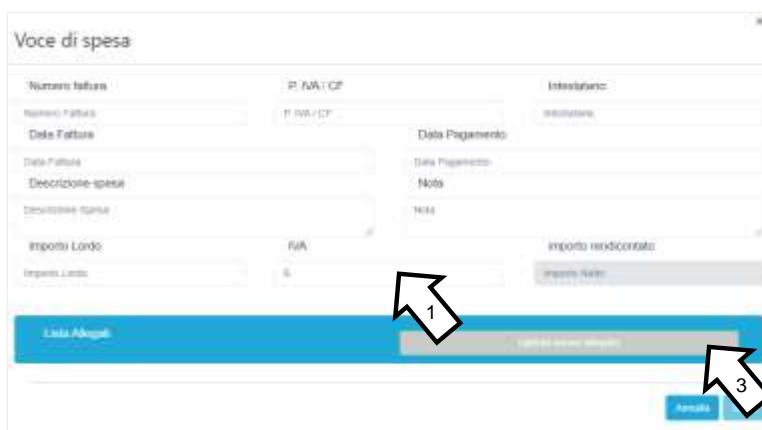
Voce di spesa

×

Numero fattura

P. IVA / CF

Intestatario

Numero Fattura

P. IVA / CF

Intestatario

Data Fattura

Data Pagamento

Data Fattura

Data Pagamento

Descrizione spesa

Nota

Descrizione spesa

Nota

Importo Lordo

IVA

Importo rendicontato

Importo Lordo

%

Importo Netto

1

Lista Allegati

Carica nuovo allegato

3

Annulla